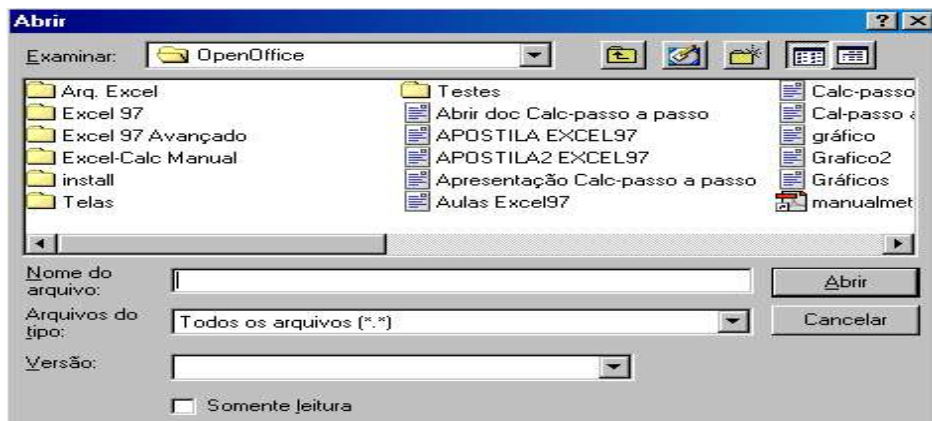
Abrir

?

Examinar: OpenOffice

Arq. Excel
Excel 97
Excel 97 Avançado
Excel-Calc Manual
install
Telas

Testes
Abrir doc Calc-passo a passo
APOSTILA EXCEL97
APOSTILA2 EXCEL97
Apresentação Calc-passo a passo
Aulas Excel97

Calc-passo
Cal-passo a
gráfico
Grafico2
Gráficos
manualmet

Nome do arquivo:
Abrir

Arquivos do tipo:
Todos os arquivos (*.*)
Cancelar

Versão:

Somente leitura